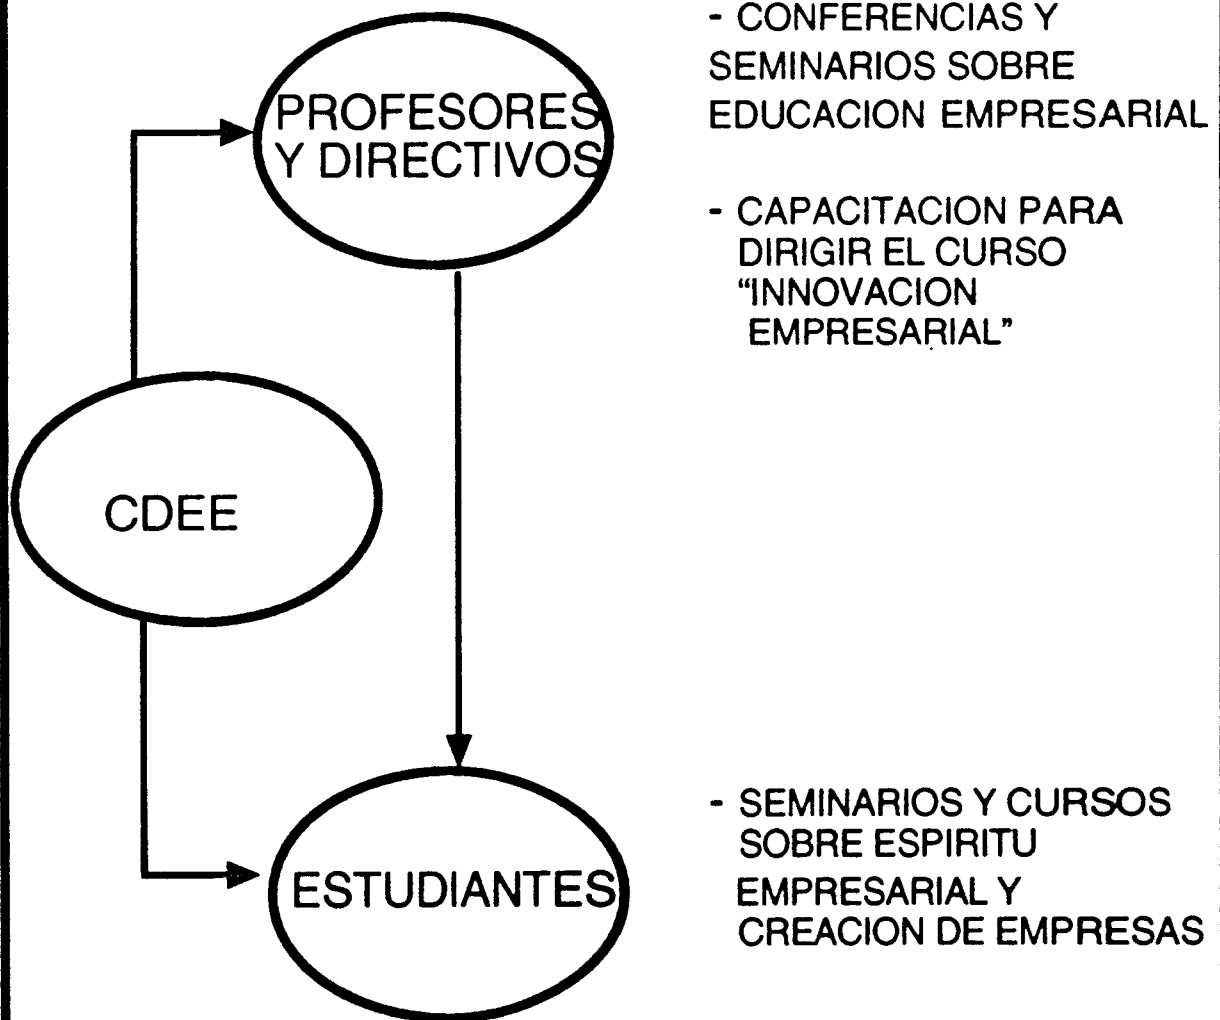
PROFESORES Y DIRECTIVOS

- CONFERENCIAS Y SEMINARIOS SOBRE EDUCACION EMPRESARIAL

- CAPACITACION PARA DIRIGIR EL CURSO "INNOVACION EMPRESARIAL"

CDEE

ESTUDIANTES

- SEMINARIOS Y CURSOS SOBRE ESPIRITU EMPRESARIAL Y CREACION DE EMPRESAS